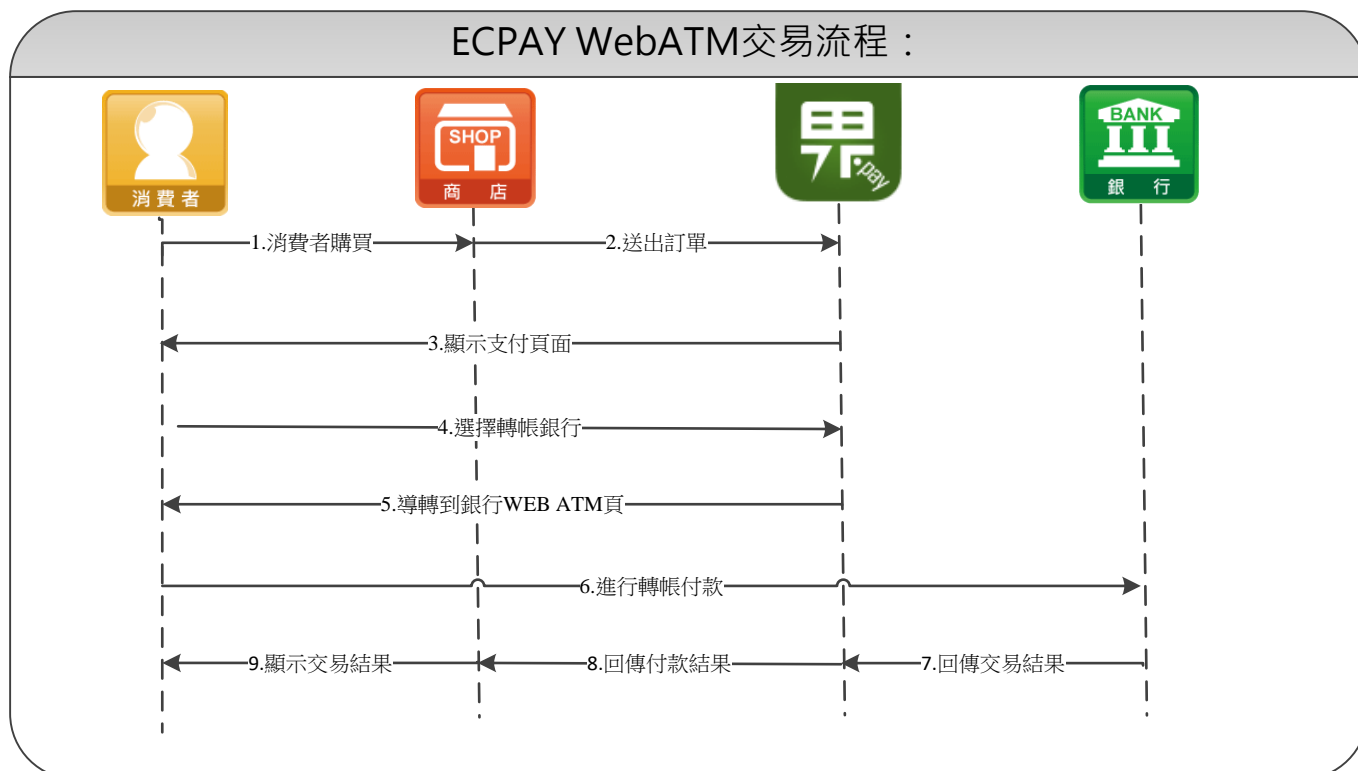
ECPAY WebATM交易流程：

消費者

SHOP
商 店

pay

BANK
銀 行

1.消費者購買

2.送出訂單

3.顯示支付頁面

4.選擇轉帳銀行

5.導轉到銀行WEB ATM頁

6.進行轉帳付款

7.回傳交易結果

8.回傳付款結果

9.顯示交易結果